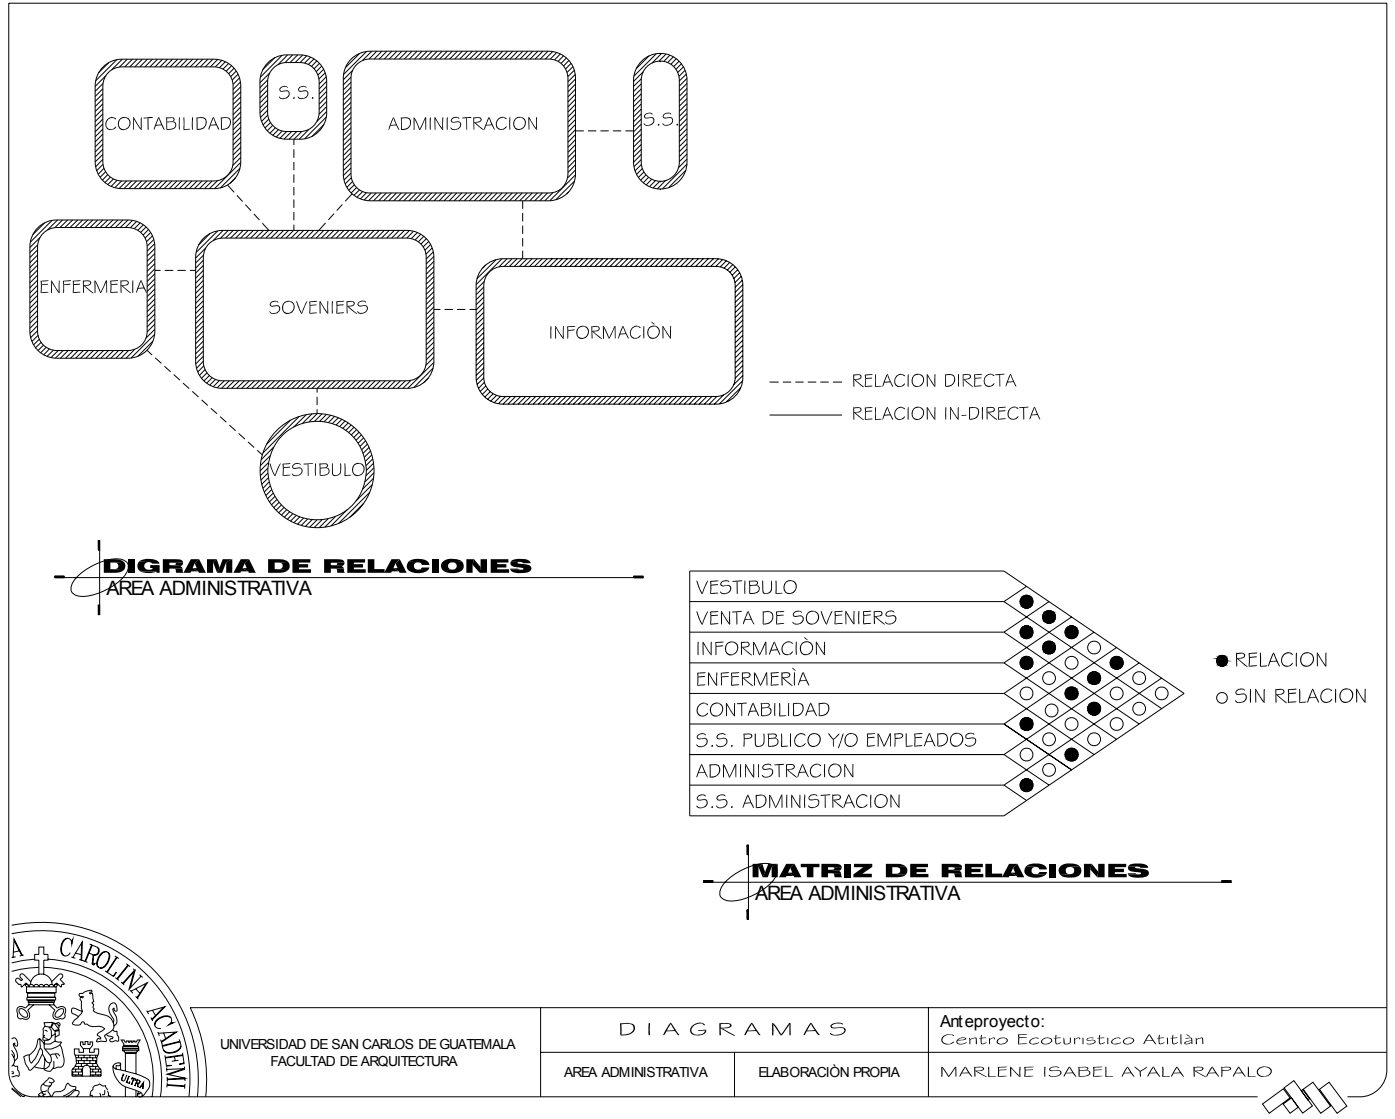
CONTABILIDAD

S.S.

ADMINISTRACION

S.S.

ENFERMERIA

SOVENIERS

INFORMACIÒN

VESTIBULO

------ RELACION DIRECTA

——— RELACION IN-DIRECTA

DIGRAMA DE RELACIONES
AREA ADMINISTRATIVA

VESTIBULO
VENTA DE SOVENIERS
INFORMACIÒN
ENFERMERÌA
CONTABILIDAD
S.S. PUBLICO Y/O EMPLEADOS
ADMINISTRACION
S.S. ADMINISTRACION

● RELACION
○ SIN RELACION

MATRIZ DE RELACIONES
AREA ADMINISTRATIVA

CAROLINA ACADEMI ULTRA

| UNIVERSIDAD DE SAN CARLOS DE GUATEMALA FACULTAD DE ARQUITECTURA | DIAGRAMAS | | Anteproyecto: Centro Ecoturistico Atitlàn |
|---|---|---|---|
| | AREA ADMINISTRATIVA | ELABORACIÒN PROPIA | MARLENE ISABEL AYALA RAPALO |